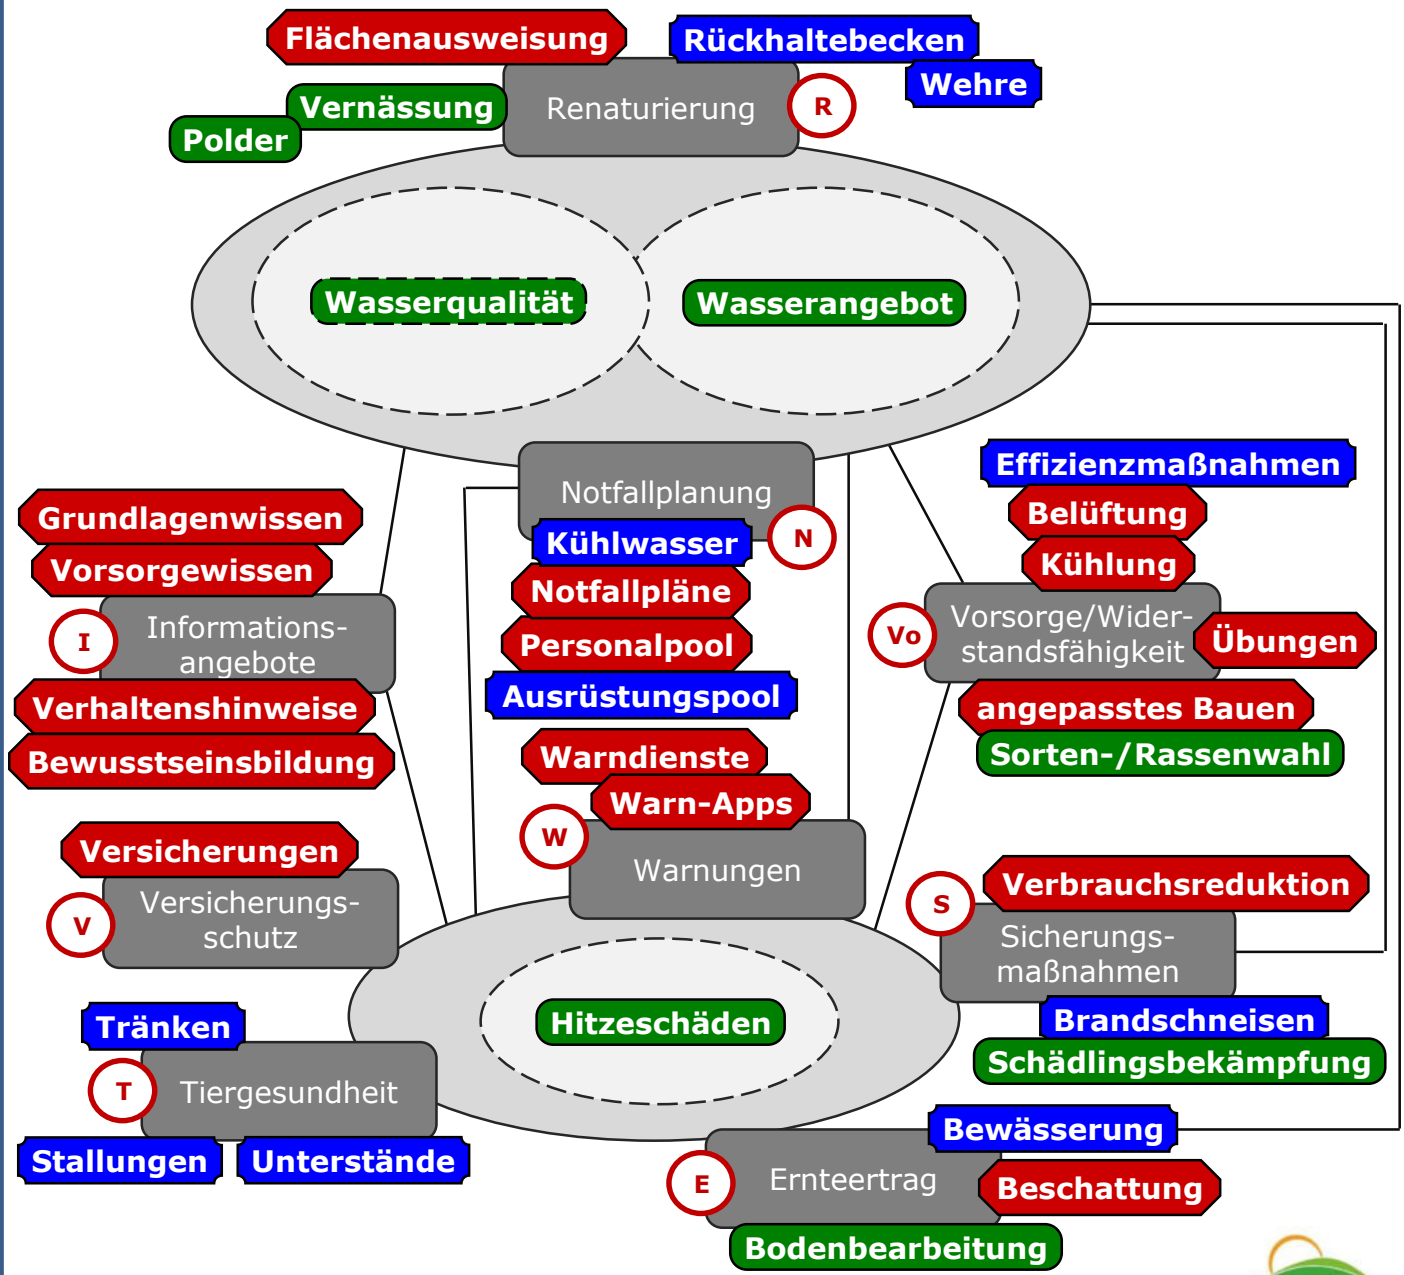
Flächenausweisung
Rückhaltebecken
Wehre
Vernässung
Polder
Renaturierung
R
Wasserqualität
Wasserangebot
Notfallplanung
Kühlwasser
N
Notfallpläne
Personalpool
Ausrüstungspool
Effizienzmaßnahmen
Belüftung
Kühlung
Vo
Vorsorge/Widerstandsfähigkeit
Übungen
angepasstes Bauen
Sorten-/Rassenwahl
Grundlagenwissen
Vorsorgewissen
I
Informationsangebote
Verhaltenshinweise
Bewusstseinsbildung
Warndienste
Warn-Apps
W
Warnungen
Versicherungen
V
Versicherungsschutz
S
Verbrauchsreduktion
Sicherungsmaßnahmen
Brandschneisen
Schädlingsbekämpfung
Hitzeschäden
Tränken
T
Tiergesundheit
Stallungen
Unterstände
Bewässerung
E
Ernteertrag
Beschattung
Bodenbearbeitung